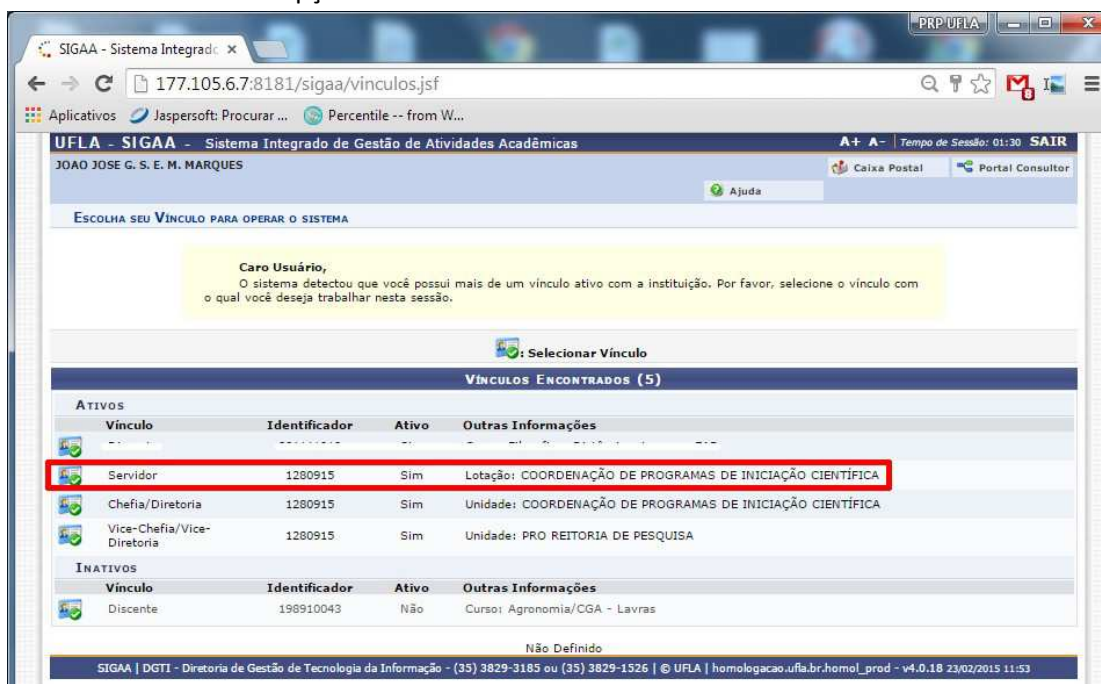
PRP UFLA

SIGAA - Sistema Integrado ×

177.105.6.7:8181/sigaa/vinculos.jsf

Aplicativos Jaspersoft: Procurar ... Percentile -- from W...

UFLA - SIGAA - Sistema Integrado de Gestão de Atividades Acadêmicas

A+ A- | Tempo de Sessão: 01:30 SAIR

JOAO JOSE G. S. E. M. MARQUES

Caixa Postal

Portal Consultor

Ajuda

ESCOLHA SEU VÍNCULO PARA OPERAR O SISTEMA

Caro Usuário,
O sistema detectou que você possui mais de um vínculo ativo com a instituição. Por favor, selecione o vínculo com o qual você deseja trabalhar nesta sessão.

: Selecionar Vínculo

VÍNCULOS ENCONTRADOS (5)

ATIVOS

| Vínculo | Identificador | Ativo | Outras Informações |
|---|---|---|---|
| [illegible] | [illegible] | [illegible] | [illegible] |
| Servidor | 1280915 | Sim | Lotação: COORDENAÇÃO DE PROGRAMAS DE INICIAÇÃO CIENTÍFICA |
| Chefia/Diretoria | 1280915 | Sim | Unidade: COORDENAÇÃO DE PROGRAMAS DE INICIAÇÃO CIENTÍFICA |
| Vice-Chefia/Vice-Diretoria | 1280915 | Sim | Unidade: PRO REITORIA DE PESQUISA |

INATIVOS

| Vínculo | Identificador | Ativo | Outras Informações |
|---|---|---|---|
| Discente | 198910043 | Não | Curso: Agronomia/CGA - Lavras |

Não Definido

SIGAA | DGTI - Diretoria de Gestão de Tecnologia da Informação - (35) 3829-3185 ou (35) 3829-1526 | © UFLA | homologacao.ufla.br.homol_prod - v4.0.18 23/02/2015 11:53